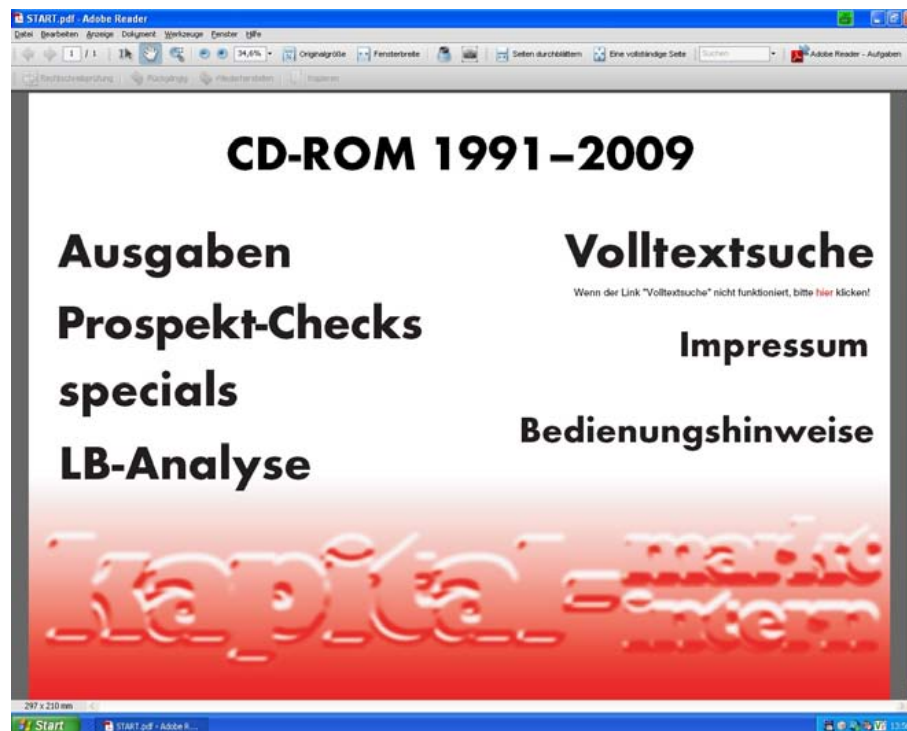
START.pdf - Adobe Reader

Datei Bearbeiten Anzeige Dokument Werkzeuge Fenster Hilfe

1 / 1 34,6% Originalgröße Fensterbreite Seiten durchblättern Eine vollständige Seite Suchen Adobe Reader - Aufgaben

CD-ROM 1991–2009

Ausgaben

Prospekt-Checks

specials

LB-Analyse

Volltextsuche

Wenn der Link "Volltextsuche" nicht funktioniert, bitte hier klicken!

Impressum

Bedienungshinweise

kapital-markt intern

297 x 210 mm

Start START.pdf - Adobe R...